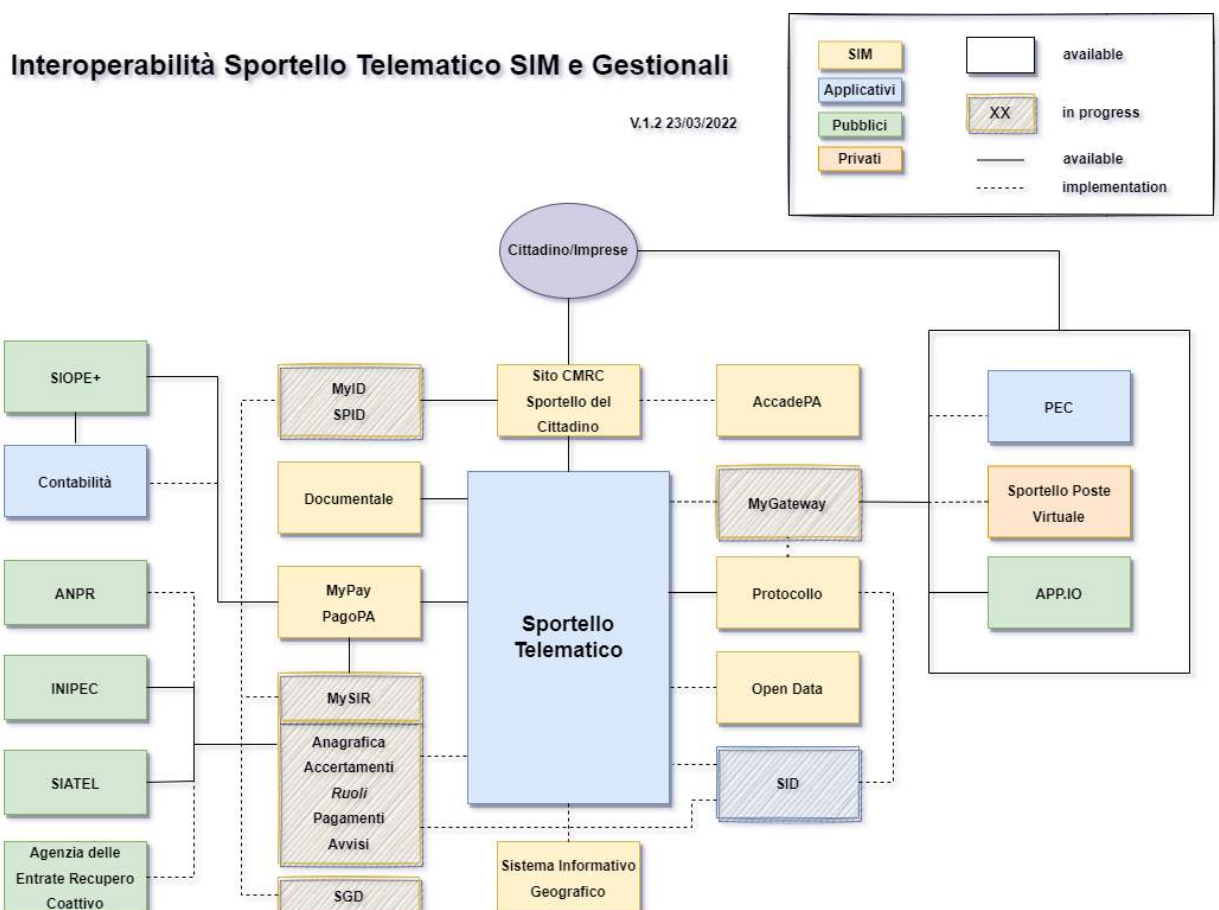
Interoperabilità Sportello Telematico SIM e Gestionali

V.1.2 23/03/2022

SIM
Applicativi
Pubblici
Privati

available
XX
in progress
available
implementation

Cittadino/Imprese

SIOPE+

MyID
SPID

Sito CMRC
Sportello del
Cittadino

AccadePA

PEC

Contabilità

Documentale

MyGateway

Sportello Poste
Virtuale

ANPR

MyPay
PagoPA

Sportello
Telematico

Protocollo

APP.IO

INIPEC

MySIR

Open Data

Anagrafica
Accertamenti
*Ruoli*
Pagamenti
Avvisi

SIATEL

SID

Agenzia delle
Entrate Recupero
Coattivo

SGD

Sistema Informativo
Geografico